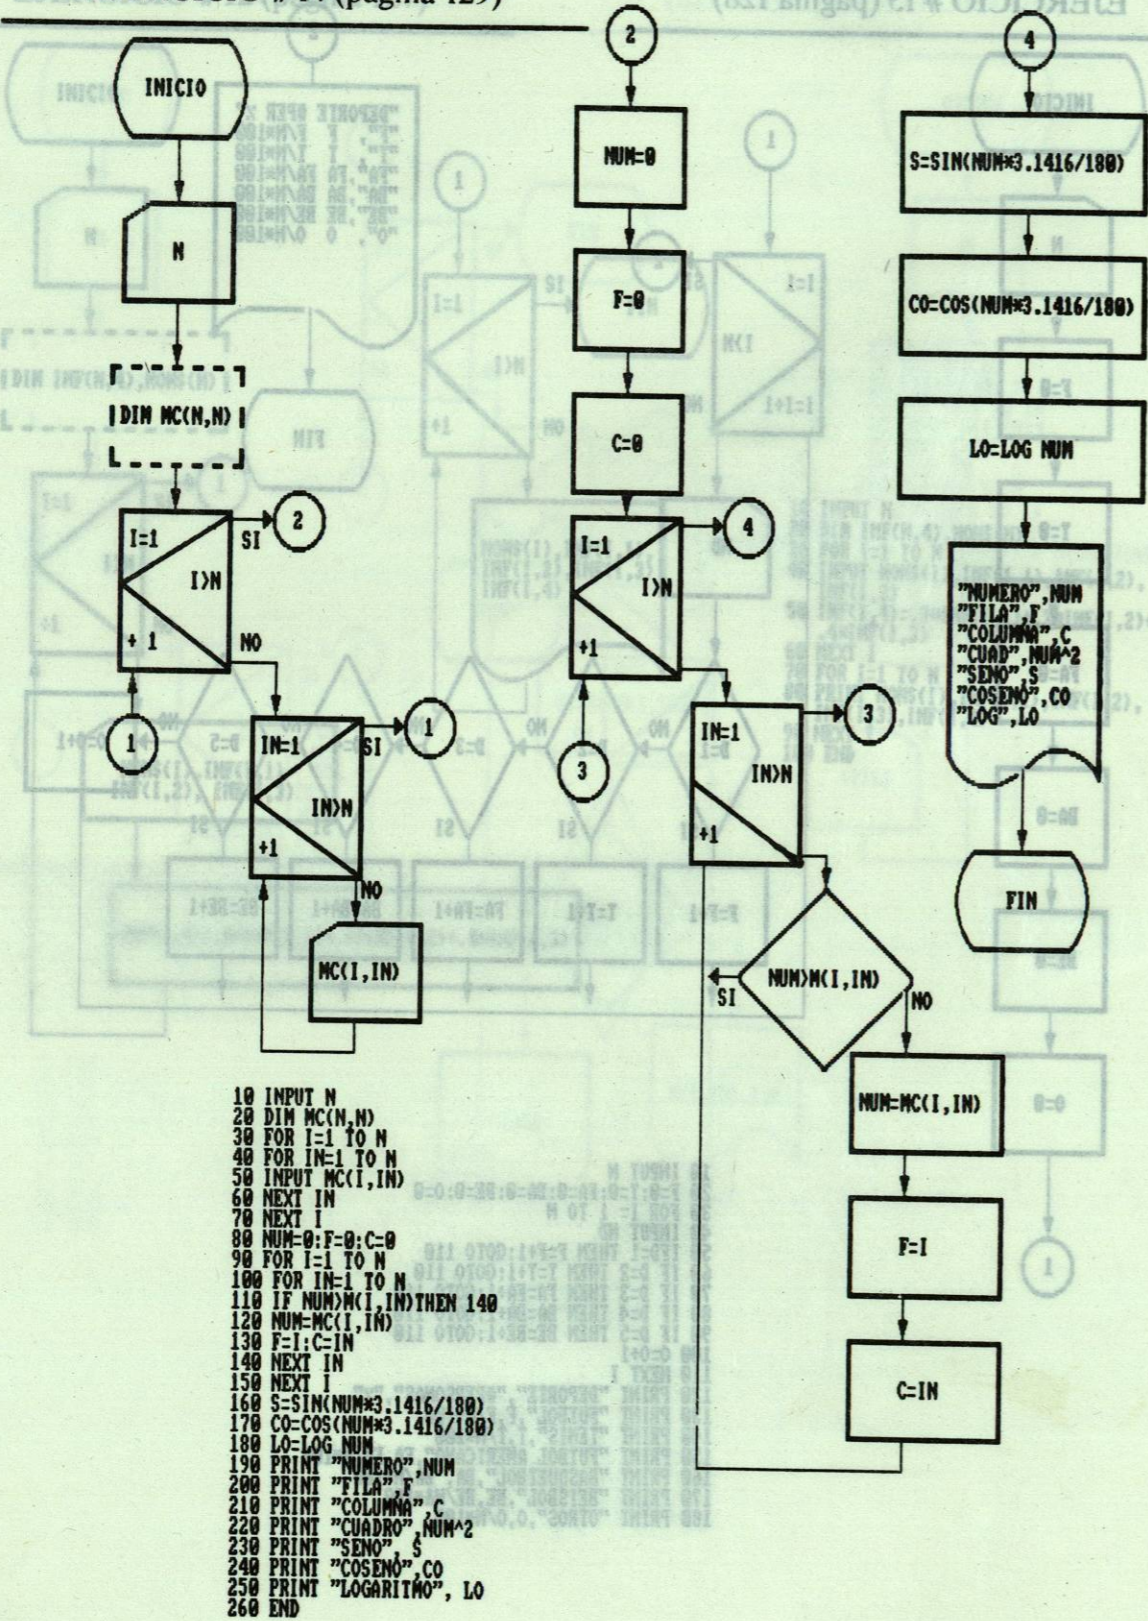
(página 129)

INICIO

N

DIM MC(N,N)

I=1
I>N
+1
SI
2
NO

1

IN=1
IN>N
+1
SI
1
NO

MC(I,IN)

2

NUM=0

F=0

C=0

I=1
I>N
+1
4

3

IN=1
IN>N
+1
3

NUM>M(I,IN)
SI
NO

NUM=MC(I,IN)

F=I

C=IN

4

S=SIN(NUM*3.1416/180)

CO=COS(NUM*3.1416/180)

LO=LOG NUM

"NUMERO",NUM
"FILA",F
"COLUMNA",C
"CUAD",NUM^2
"SENO",S
"COSENO",CO
"LOG",LO

FIN

10 INPUT N
20 DIM MC(N,N)
30 FOR I:1 TO N
40 FOR IN=1 TO N
50 INPUT MC(I,IN)
60 NEXT IN
70 NEXT I
80 NUM=0:F=0:C=0
90 FOR I=1 TO N
100 FOR IN=1 TO N
110 IF NUM>M(I,IN)THEN 140
120 NUM=MC(I,IN)
130 F=I:C=IN
140 NEXT IN
150 NEXT I
160 S=SIN(NUM*3.1416/180)
170 CO=COS(NUM*3.1416/180)
180 LO=LOG NUM
190 PRINT "NUMERO",NUM
200 PRINT "FILA",F
210 PRINT "COLUMNA",C
220 PRINT "CUADRO",NUM^2
230 PRINT "SENO", S
240 PRINT "COSENO",CO
250 PRINT "LOGARITMO", LO
260 END